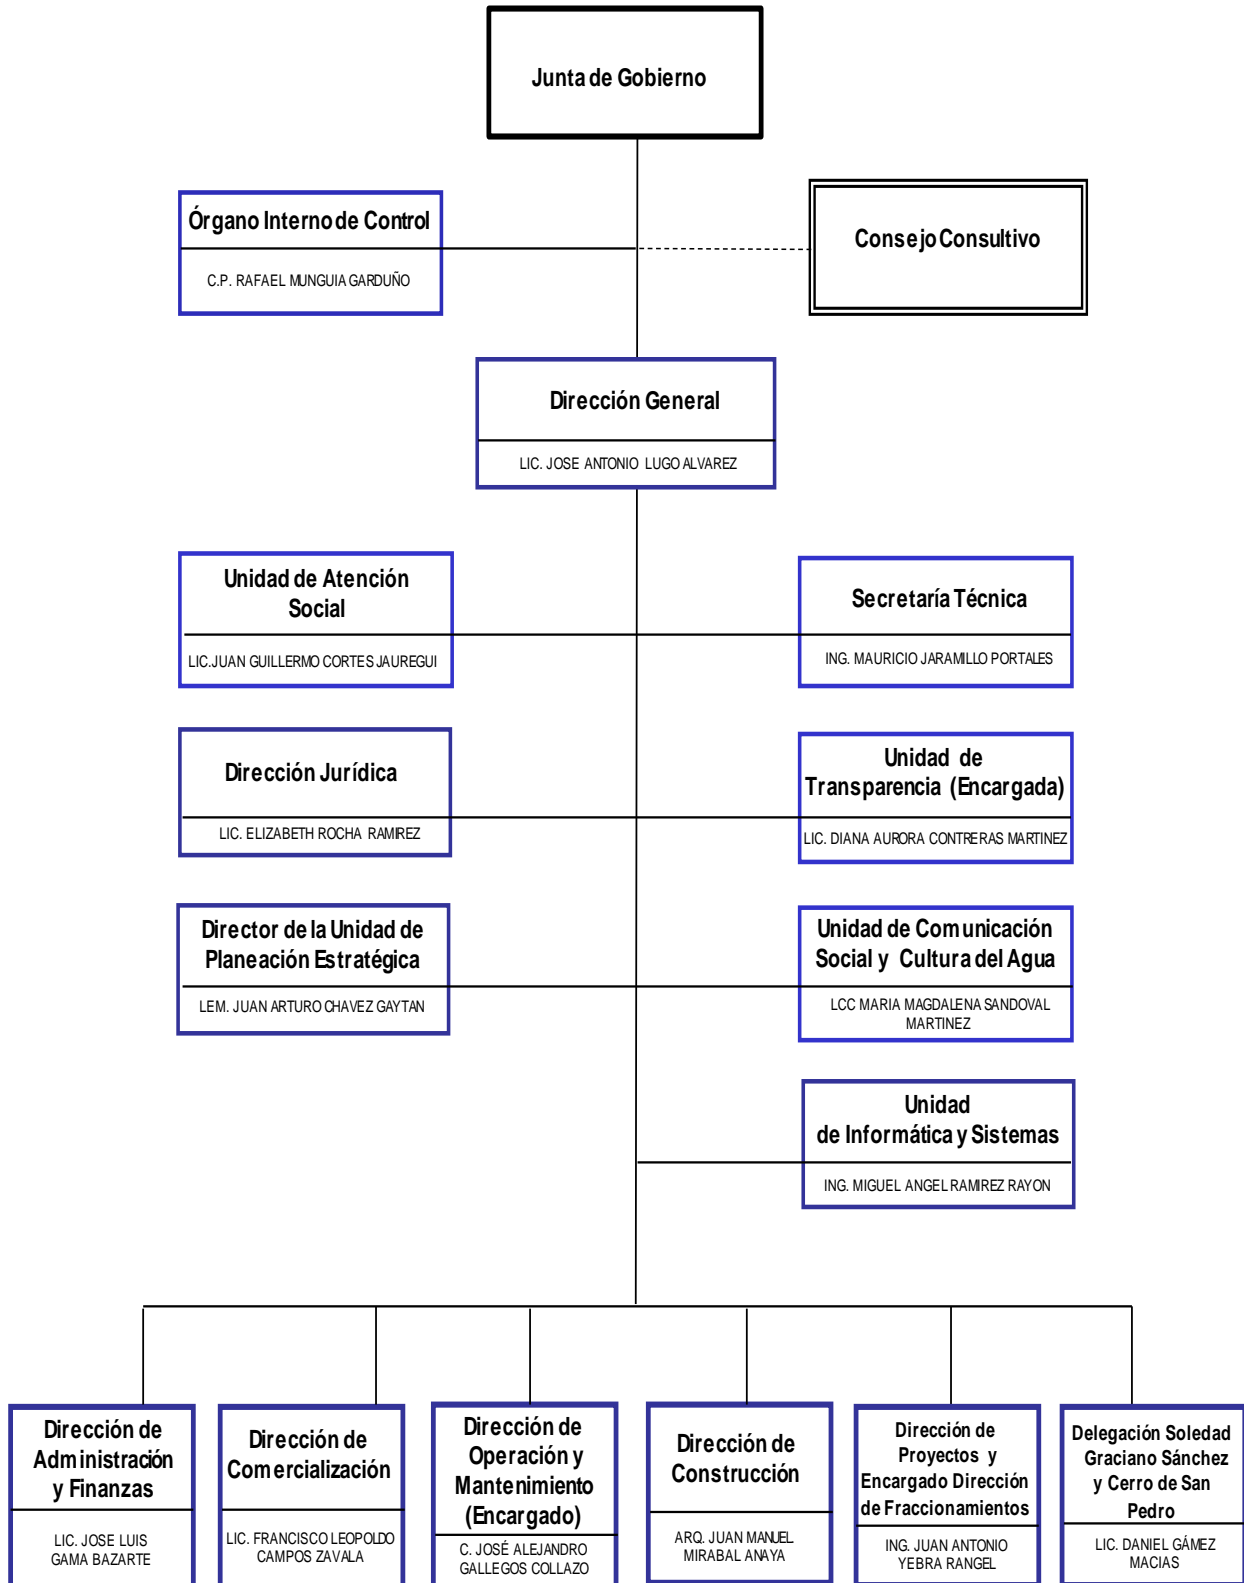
Junta de Gobierno

Órgano Interno de Control

C.P. RAFAEL MUNGUIA GARDUÑO

Consejo Consultivo

Dirección General

LIC. JOSE ANTONIO LUGO ALVAREZ

Unidad de Atención Social

LIC.JUAN GUILLERMO CORTES JAUREGUI

Secretaría Técnica

ING. MAURICIO JARAMILLO PORTALES

Dirección Jurídica

LIC. ELIZABETH ROCHA RAMIREZ

Unidad de Transparencia (Encargada)

LIC. DIANA AURORA CONTRERAS MARTINEZ

Director de la Unidad de Planeación Estratégica

LEM. JUAN ARTURO CHAVEZ GAYTAN

Unidad de Comunicación Social y Cultura del Agua

LCC MARIA MAGDALENA SANDOVAL MARTINEZ

Unidad de Informática y Sistemas

ING. MIGUEL ANGEL RAMIREZ RAYON

Dirección de Administración y Finanzas

LIC. JOSE LUIS GAMA BAZARTE

Dirección de Comercialización

LIC. FRANCISCO LEOPOLDO CAMPOS ZAVALA

Dirección de Operación y Mantenimiento (Encargado)

C. JOSÉ ALEJANDRO GALLEGOS COLLAZO

Dirección de Construcción

ARQ. JUAN MANUEL MIRABAL ANAYA

Dirección de Proyectos y Encargado Dirección de Fraccionamientos

ING. JUAN ANTONIO YEBRA RANGEL

Delegación Soledad Graciano Sánchez y Cerro de San Pedro

LIC. DANIEL GÁMEZ MACIAS